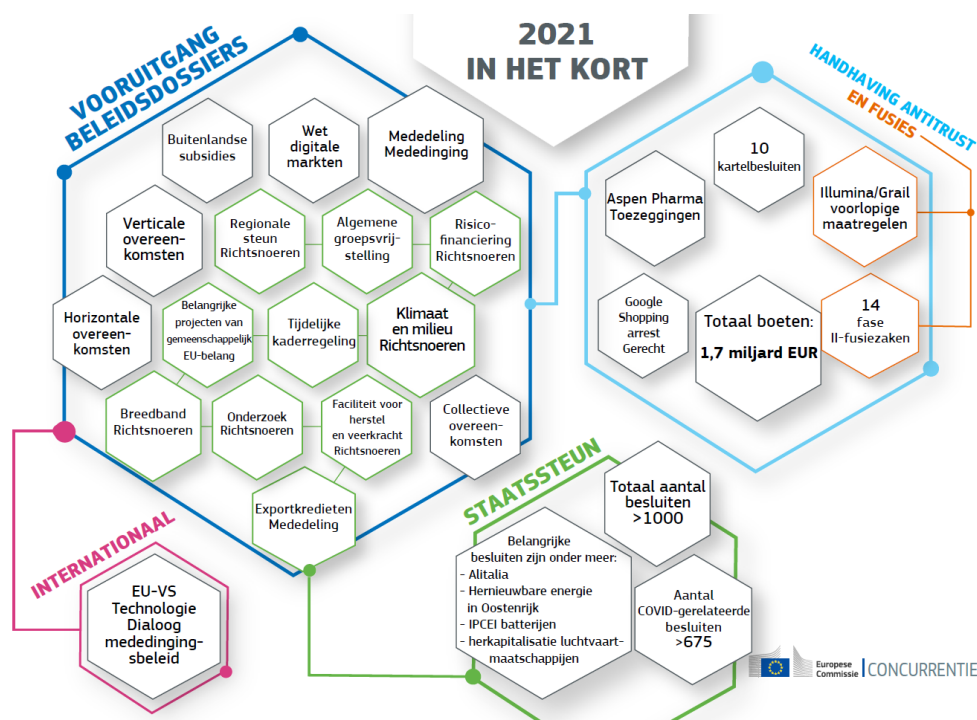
2021
IN HET KORT

VOORUITGANG BELEIDSDOSSIERS

Buitenlandse subsidies

Wet digitale markten

Mededeling Mededinging

Verticale overeenkomsten

Regionale steun Richtsnoeren

Algemene groepsvrijstelling

Risicofinanciering Richtsnoeren

Horizontale overeenkomsten

Belangrijke projecten van gemeenschappelijk EU-belang

Tijdelijke kaderregeling

Klimaat en milieu Richtsnoeren

Breedband Richtsnoeren

Onderzoek Richtsnoeren

Faciliteit voor herstel en veerkracht Richtsnoeren

Collectieve overeenkomsten

Exportkredieten Mededeling

HANDHAVING ANTITRUST EN FUSIES

10 kartelbesluiten

Aspen Pharma Toezeggingen

Illumina/Grail voorlopige maatregelen

Google Shopping arrest Gerecht

Totaal boeten:
1,7 miljard EUR

14 fase II-fusiezaken

STAATSSTEUN

Totaal aantal besluiten >1000

Belangrijke besluiten zijn onder meer:
- Alitalia
- Hernieuwbare energie in Oostenrijk
- IPCEI batterijen
- herkapitalisatie luchtvaartmaatschappijen

Aantal COVID-gerelateerde besluiten >675

INTERNATIONAAL

EU-VS Technologie Dialoog mededingingsbeleid

Europese Commissie | CONCURRENTIE